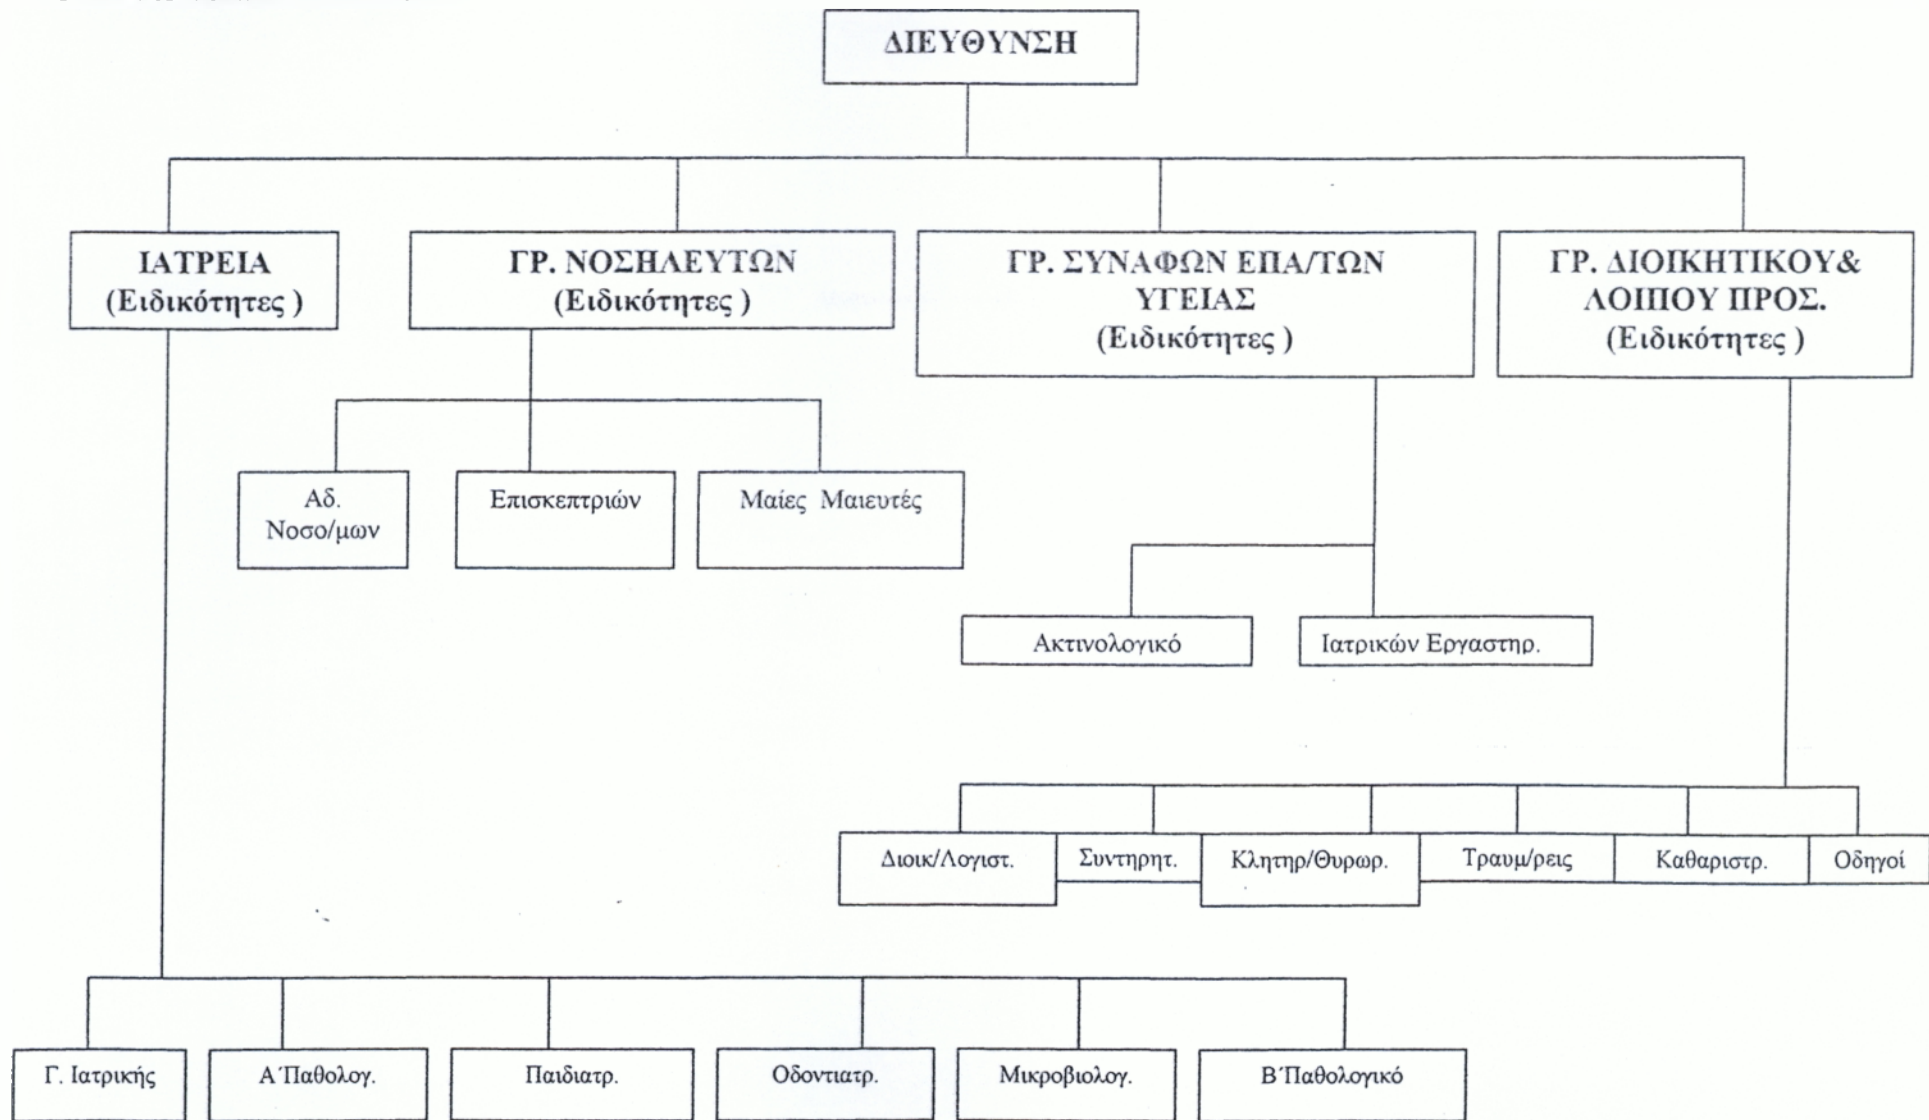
ΔΙΕΥΘΥΝΣΗ

ΙΑΤΡΕΙΑ (Ειδικότητες )

ΓΡ. ΝΟΣΗΛΕΥΤΩΝ (Ειδικότητες )

ΓΡ. ΣΥΝΑΦΩΝ ΕΠΑ/ΤΩΝ ΥΓΕΙΑΣ (Ειδικότητες )

ΓΡ. ΔΙΟΙΚΗΤΙΚΟΥ& ΛΟΙΠΟΥ ΠΡΟΣ. (Ειδικότητες )

Αδ. Νοσο/μων

Επισκεπτριών

Μαίες Μαιευτές

Ακτινολογικό

Ιατρικών Εργαστηρ.

Διοικ/Λογιστ.

Συντηρητ.

Κλητηρ/Θυρωρ.

Τραυμ/ρεις

Καθαριστρ.

Οδηγοί

Γ. Ιατρικής

Α΄Παθολογ.

Παιδιατρ.

Οδοντιατρ.

Μικροβιολογ.

Β΄Παθολογικό